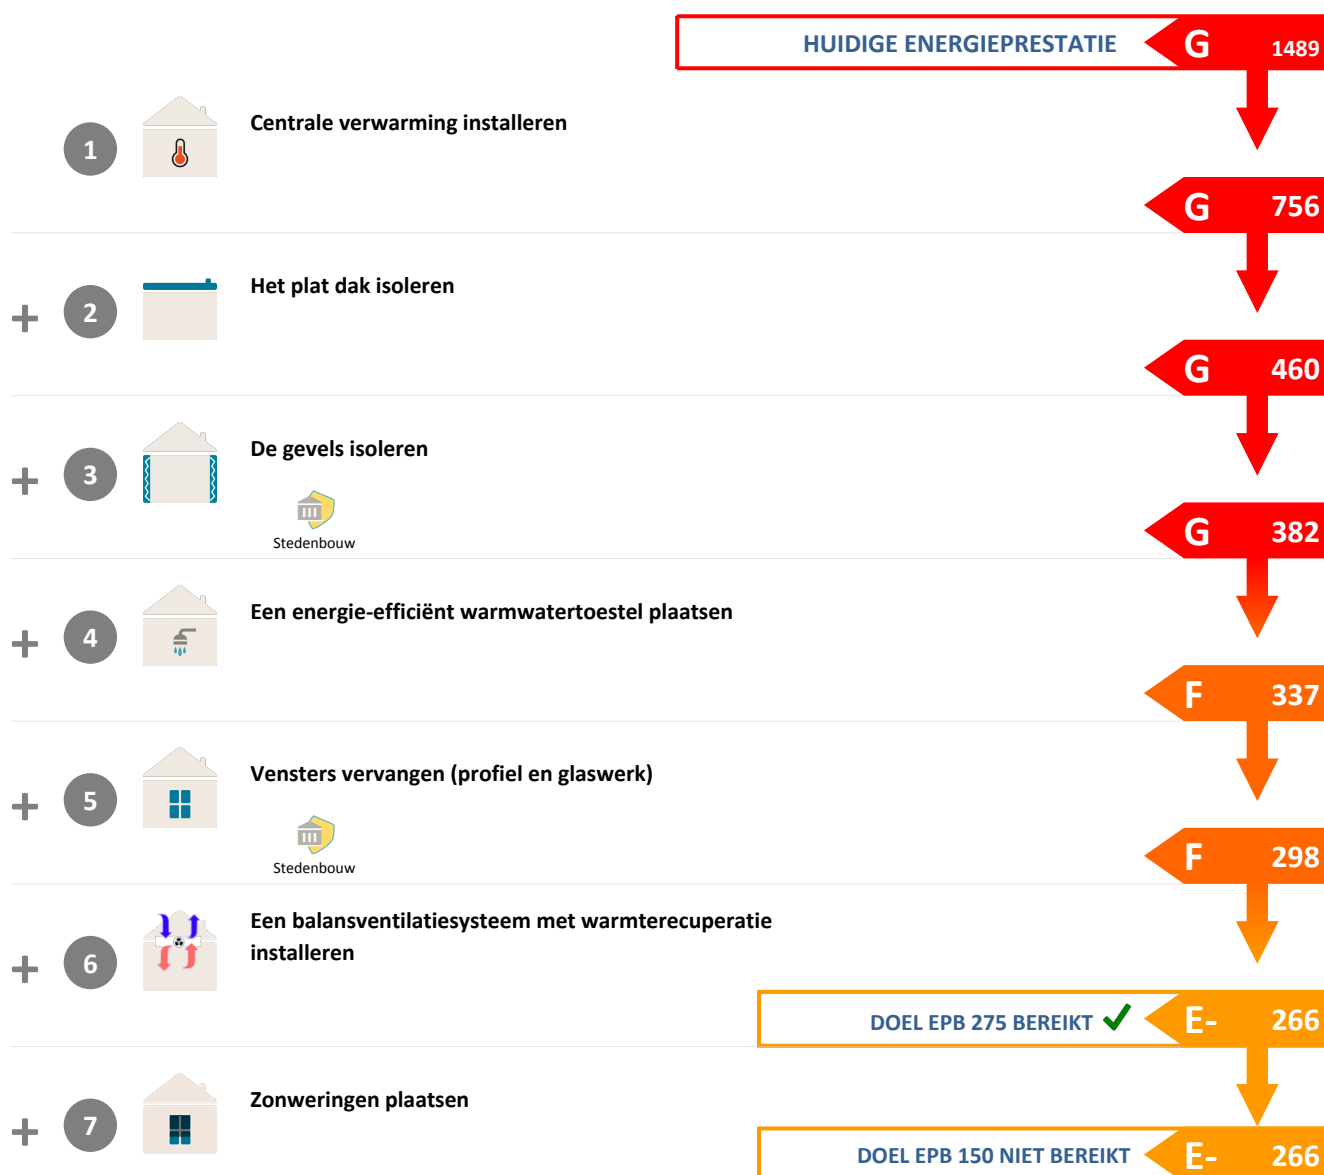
HUIDIGE ENERGIEPRESTATIE G 1489

1 Centrale verwarming installeren

G 756

+ 2 Het plat dak isoleren

G 460

+ 3 De gevels isoleren

Stedenbouw

G 382

+ 4 Een energie-efficiënt warmwatertoestel plaatsen

F 337

+ 5 Vensters vervangen (profiel en glaswerk)

Stedenbouw

F 298

+ 6 Een balansventilatiesysteem met warmterecuperatie installeren

DOEL EPB 275 BEREIKT E- 266

+ 7 Zonweringen plaatsen

DOEL EPB 150 NIET BEREIKT E- 266